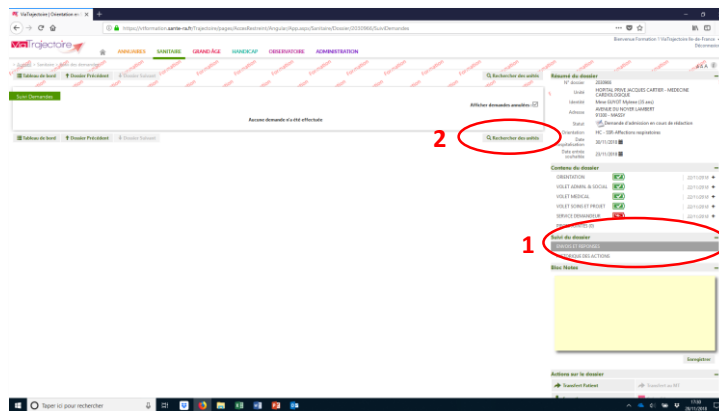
ViaTrajectoire | Orientation e... ×

https://formation.sante-ra.fr/Trajectoire/pages/AccesRestreint/Singulier/Appuyer/Sanitaire/Dossier/2033866/SuiviDemandes

Bienvenue Formation ! ViaTrajectoire Ile de France
Déconnexion

ViaTrajectoire

ANNUAIRES SANITAIRE GRAND ÂGE HANDICAP OBSERVATOIRE ADMINISTRATION

Accueil > Sanitaire > Suivi des demandes

Tableau de bord | Dossier Précédent | Dossier Suivant | Rechercher des unités

Suivi Demandes

Afficher demandes annulées

Aucune demande n'a été effectuée

Tableau de bord | Dossier Précédent | Dossier Suivant | Rechercher des unités

2

Résumé du dossier
N° dossier 2033866
Unité HOPITAL PRIVE JACQUES CARTIER - MEDECINE CARDIOLOGIQUE
Identité Mme GUYOT Mylene (33 ans)
Adresse AVENUE DU NOYER LAMBERT 91300 - MASSY
Statut Demande d'admission en cours de rédaction
Orientation HC - SSR Affections respiratoires
Date hospitalisation 30/11/2018
Date entrée souhaitée 23/11/2018

Contenu du dossier
ORIENTATION 22/11/2018
VOLET ADMIN. & SOCIAL 22/11/2018
VOLET MEDICAL 22/11/2018
VOLET SOINS ET PROJET 22/11/2018
SERVICE DEMANDEUR 22/11/2018
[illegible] (0)

Suivi du dossier
ENVOIS ET RÉPONSES
HISTORIQUE DES ACTIONS

1

Bloc Notes

Enregistrer

Actions sur le dossier
Transférer Patient
Transférer en HT

Taper ici pour rechercher
17:30
26/11/2018